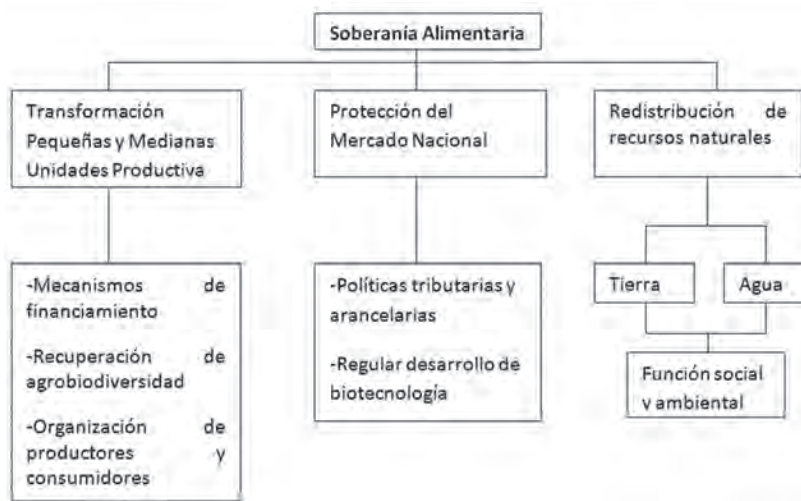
Soberanía Alimentaria

Transformación Pequeñas y Medianas Unidades Productiva

Protección del Mercado Nacional

Redistribución de recursos naturales

-Mecanismos de financiamiento

-Recuperación de agrobiodiversidad

-Organización de productores y consumidores

-Políticas tributarias y arancelarias

-Regular desarrollo de biotecnología

Tierra

Agua

Función social y ambiental